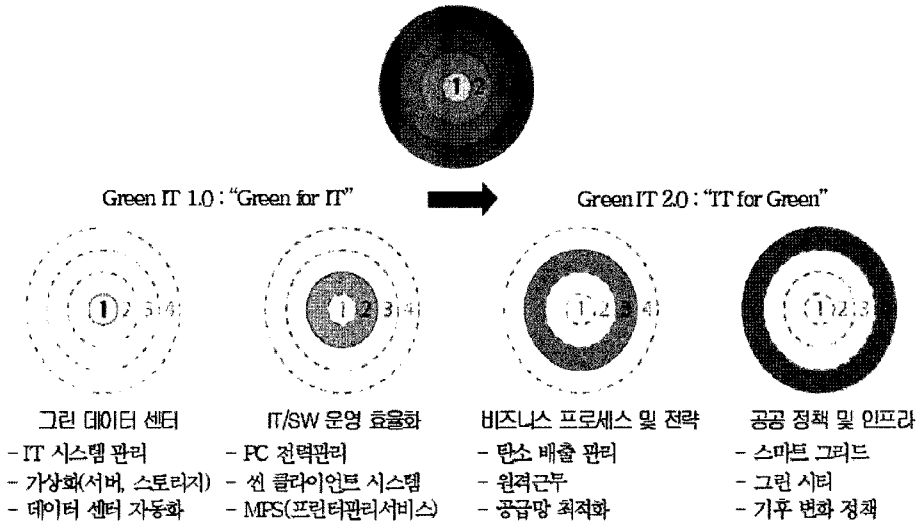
1 2

Green IT 1.0 : "Green for IT"

Green IT 2.0 : "IT for Green"

1 2 3 4

1 2 3 4

1 2 3 4

1 2 3

그린 데이터 센터
- IT 시스템 관리
- 가상화(서버, 스토리지)
- 데이터 센터 자동화

IT/SW 운영 효율화
- PC 전력관리
- 씬 클라이언트 시스템
- MPS(프린터관리서비스)

비즈니스 프로세스 및 전략
- 탄소 배출 관리
- 원격근무
- 공급망 최적화

공공 정책 및 인프라
- 스마트 그리드
- 그린 시티
- 기후 변화 정책